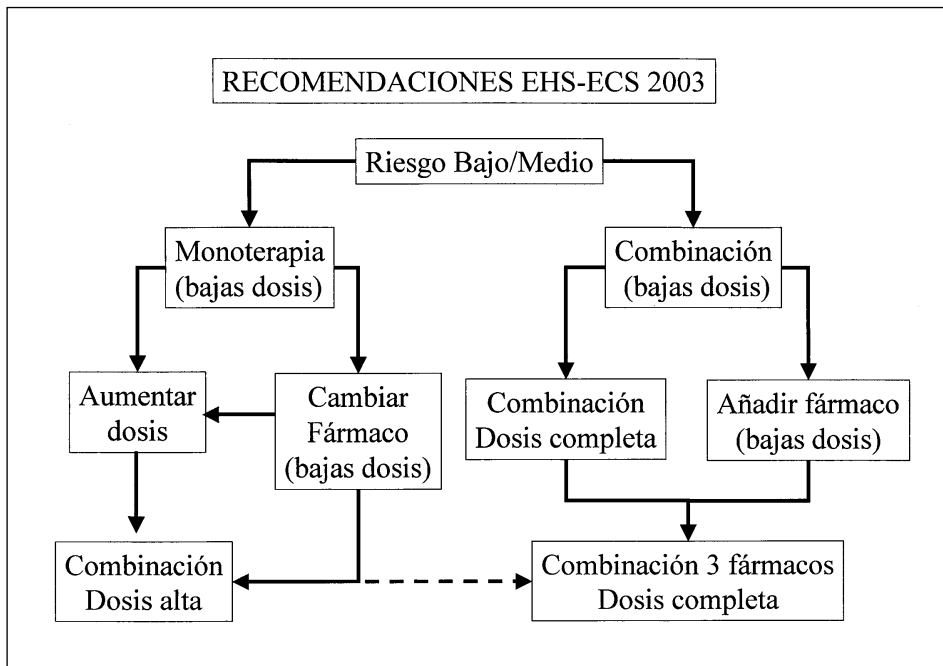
RECOMENDACIONES EHS-ECS 2003

Riesgo Bajo/Medio

Monoterapia (bajas dosis)

Combinación (bajas dosis)

Aumentar dosis

Cambiar Fármaco (bajas dosis)

Combinación Dosis completa

Añadir fármaco (bajas dosis)

Combinación Dosis alta

Combinación 3 fármacos Dosis completa